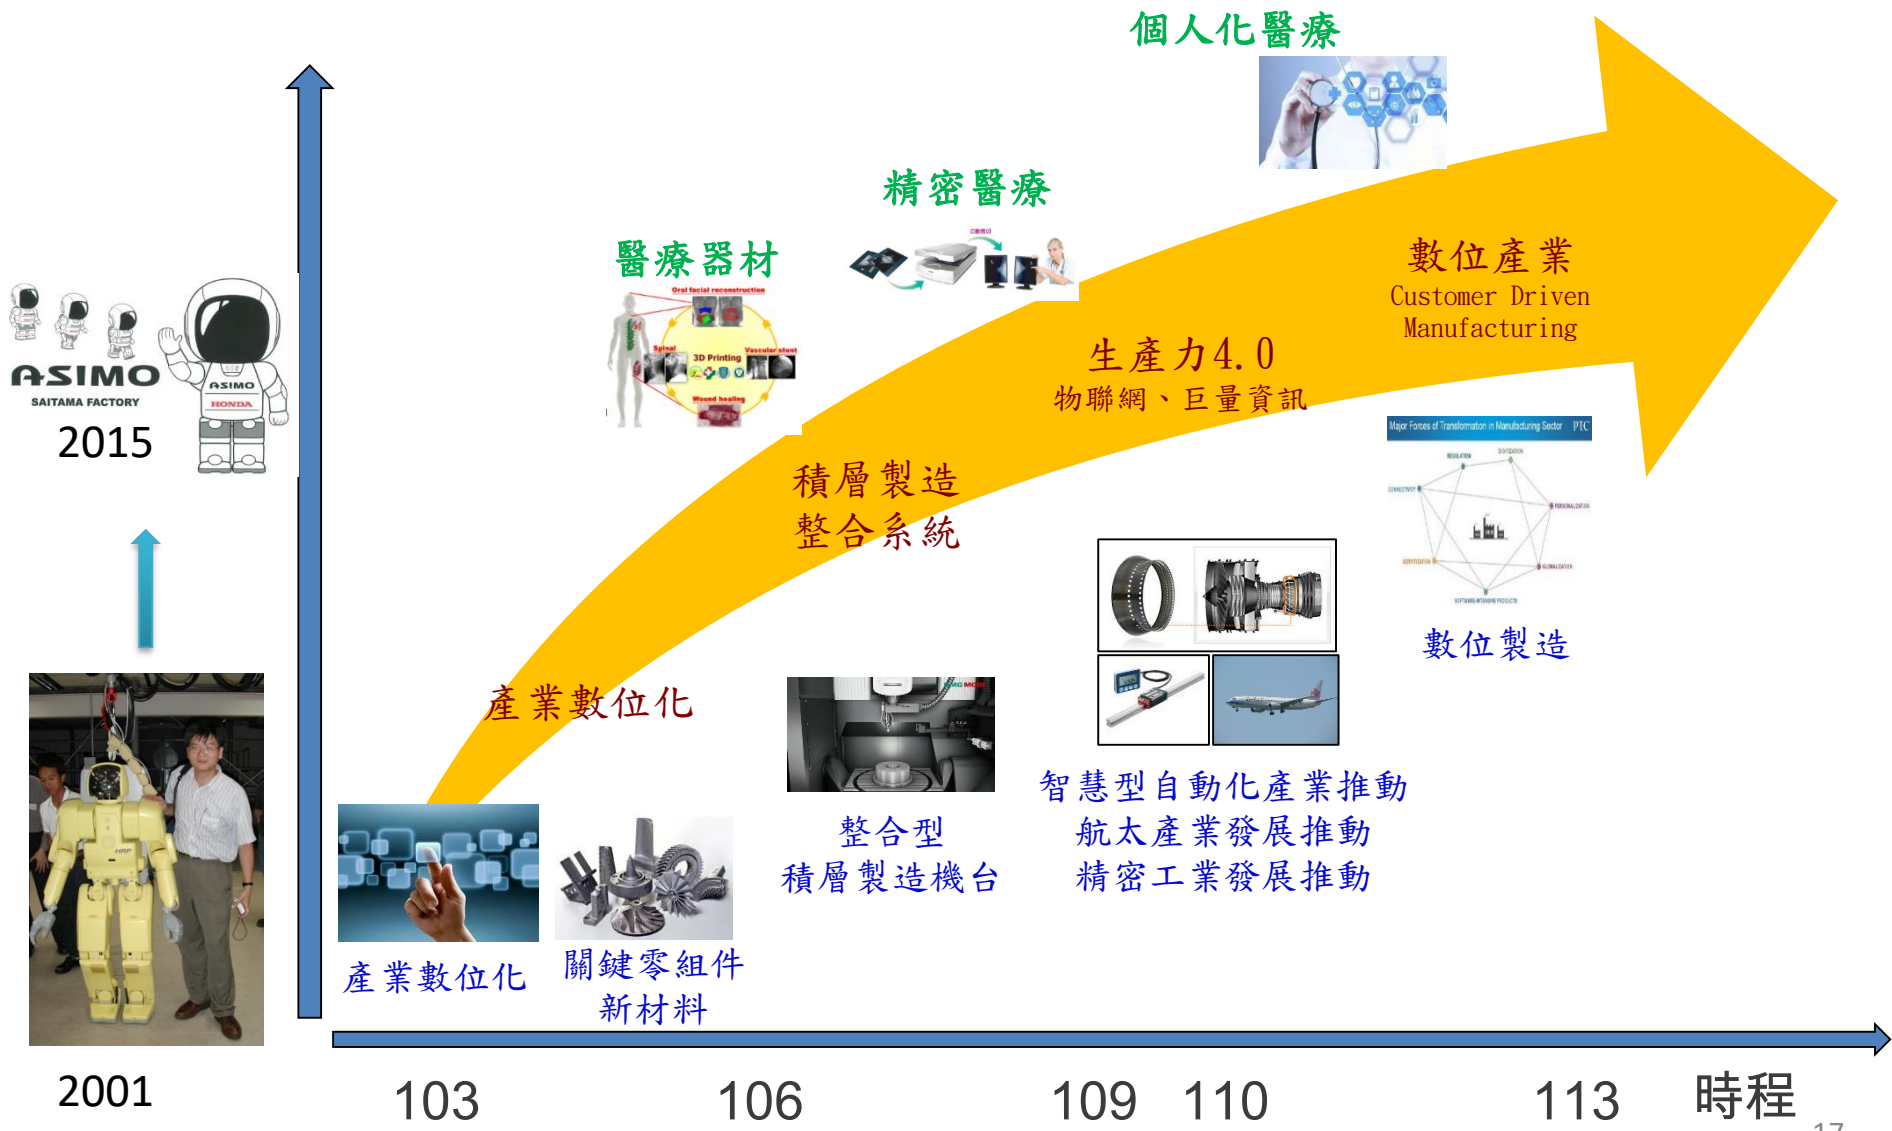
個人化醫療

精密醫療

醫療器材

Oral facial reconstruction
Spinal
3D Printing
Vascular stent
Wound healing

數位產業
Customer Driven
Manufacturing

生產力4.0
物聯網、巨量資訊

ASIMO
SAITAMA FACTORY
2015

ASIMO
HONDA

積層製造
整合系統

Major Forces of Transformation in Manufacturing Sector PTC

產業數位化

數位製造

智慧型自動化產業推動
航太產業發展推動
精密工業發展推動

整合型
積層製造機台

產業數位化

關鍵零組件
新材料

2001

103

106

109 110

113

時程

17